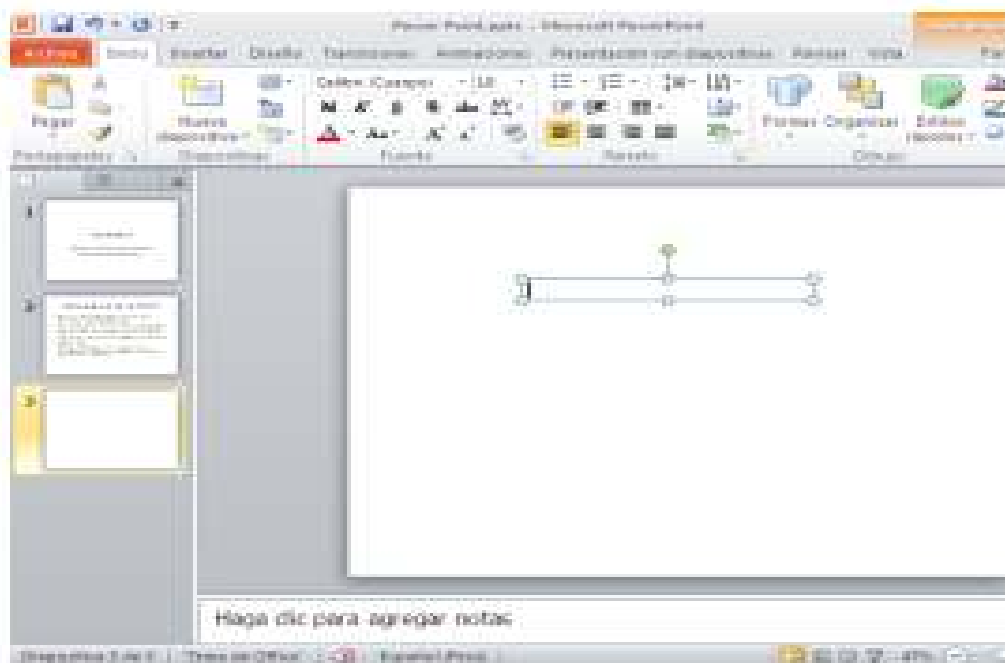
Power Point.pptx - Microsoft PowerPoint

Archivo Inicio Insertar Diseño Transiciones Animaciones Presentación con diapositivas Revisar Vista

Pegar
Portapapeles
Nueva diapositiva
Diapositivas
Calibri (Cuerpo)
Fuente
Párrafo
Formas Organizar Estilos rápidos
Dibujo

1
2
3

Haga clic para agregar notas

Diapositiva 3 de 3 | Tema de Office | Español (Perú)